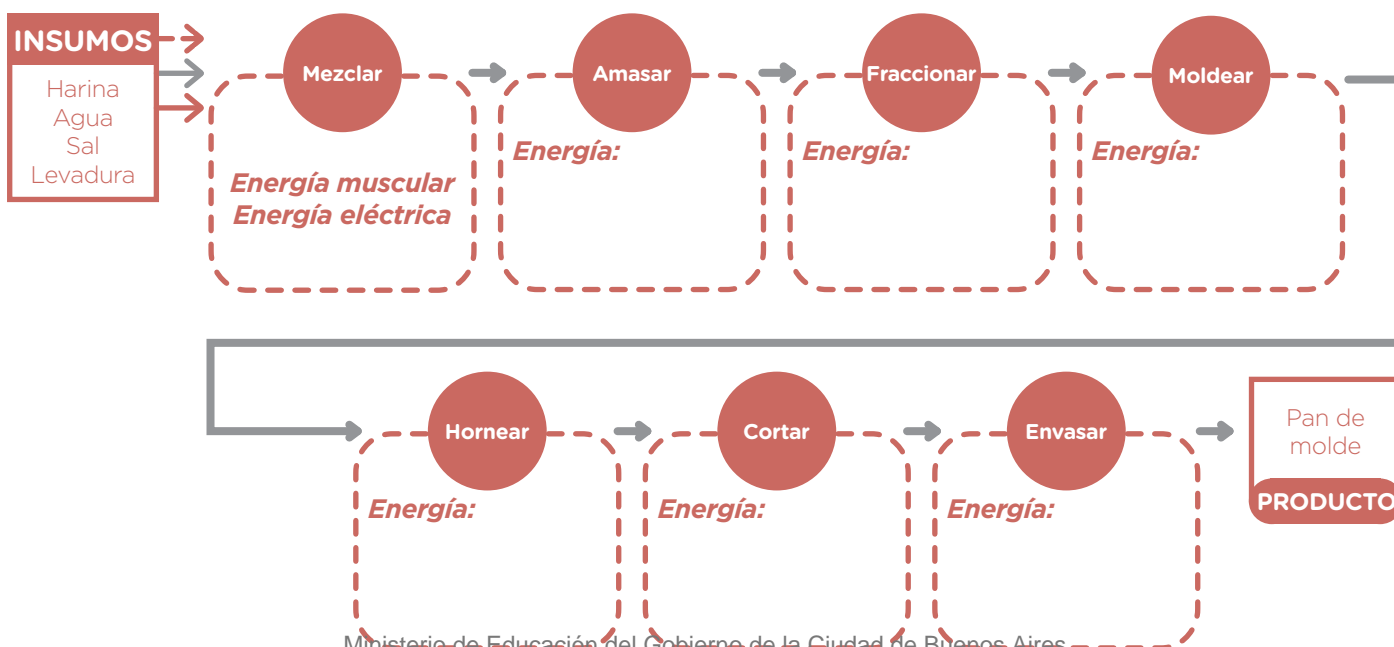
INSUMOS

Harina
Agua
Sal
Levadura

Mezclar

Energía muscular
Energía eléctrica

Amasar

Energía:

Fraccionar

Energía:

Moldear

Energía:

Hornear

Energía:

Cortar

Energía:

Envasar

Energía:

Pan de molde

PRODUCTO

Ministerio de Educación del Gobierno de la Ciudad de Buenos Aires